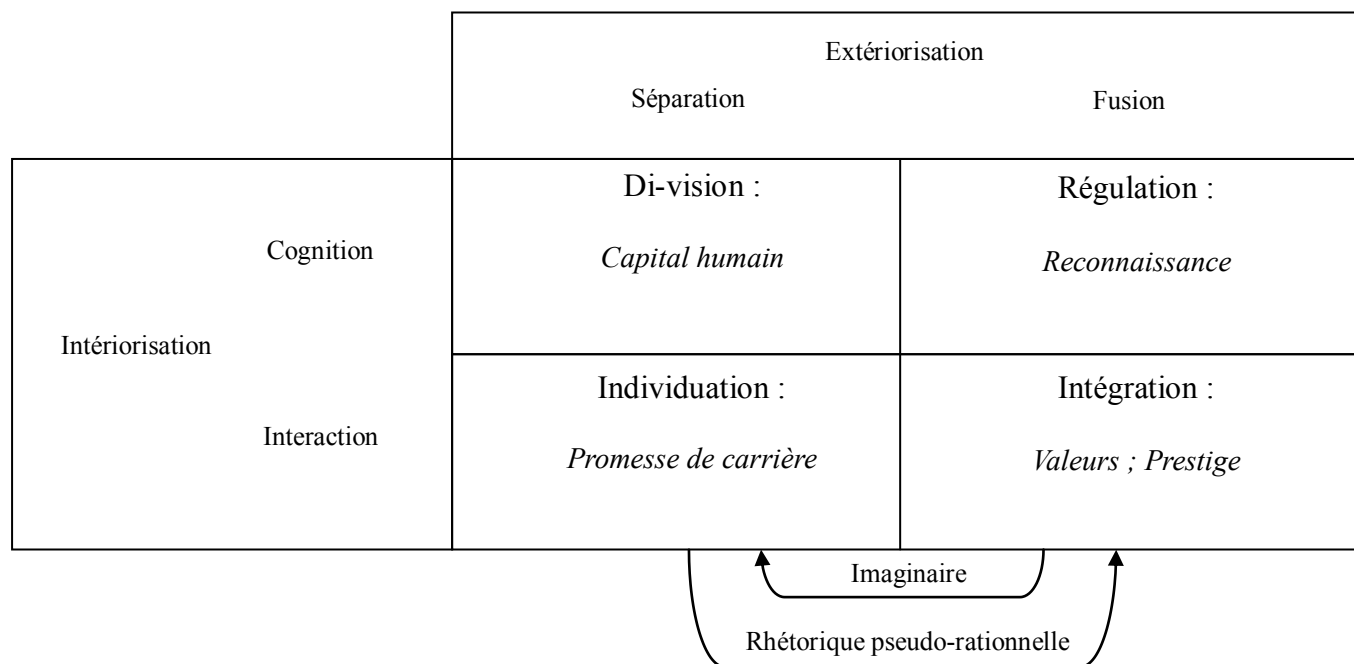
| | Extériorisation<br>Séparation | <br>Fusion |
|---|---|---|
| Intériorisation — Cognition | Di-vision :<br>*Capital humain* | Régulation :<br>*Reconnaissance* |
| Intériorisation — Interaction | Individuation :<br>*Promesse de carrière* | Intégration :<br>*Valeurs ; Prestige* |

Imaginaire

Rhétorique pseudo-rationnelle